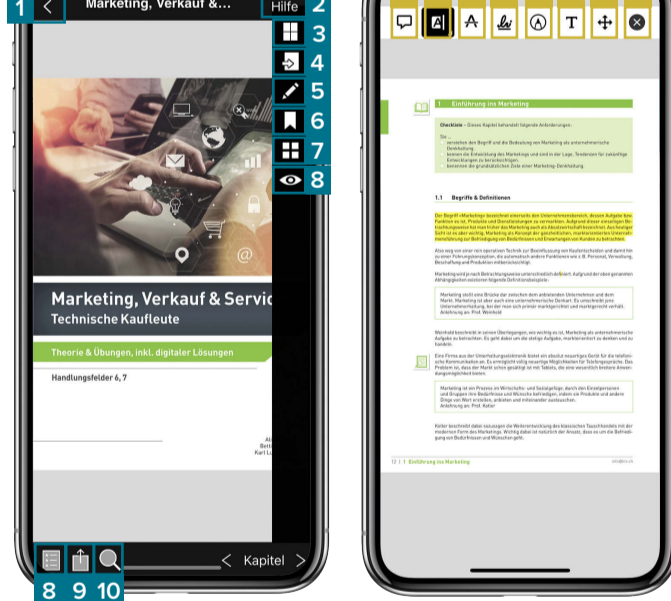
1 Marketing, Verkauf &... Hilfe 2

3
4
5
6
7
8

Marketing, Verkauf & Servic
Technische Kaufleute

Theorie & Übungen, inkl. digitaler Lösungen

Handlungsfelder 6, 7

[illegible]

< Kapitel >

8 9 10

T

1 Einführung ins Marketing

Checkliste – Dieses Kapitel behandelt folgende Anforderungen:

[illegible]

1.1 Begriffe & Definitionen

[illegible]

12 | 1 Einführung ins Marketing